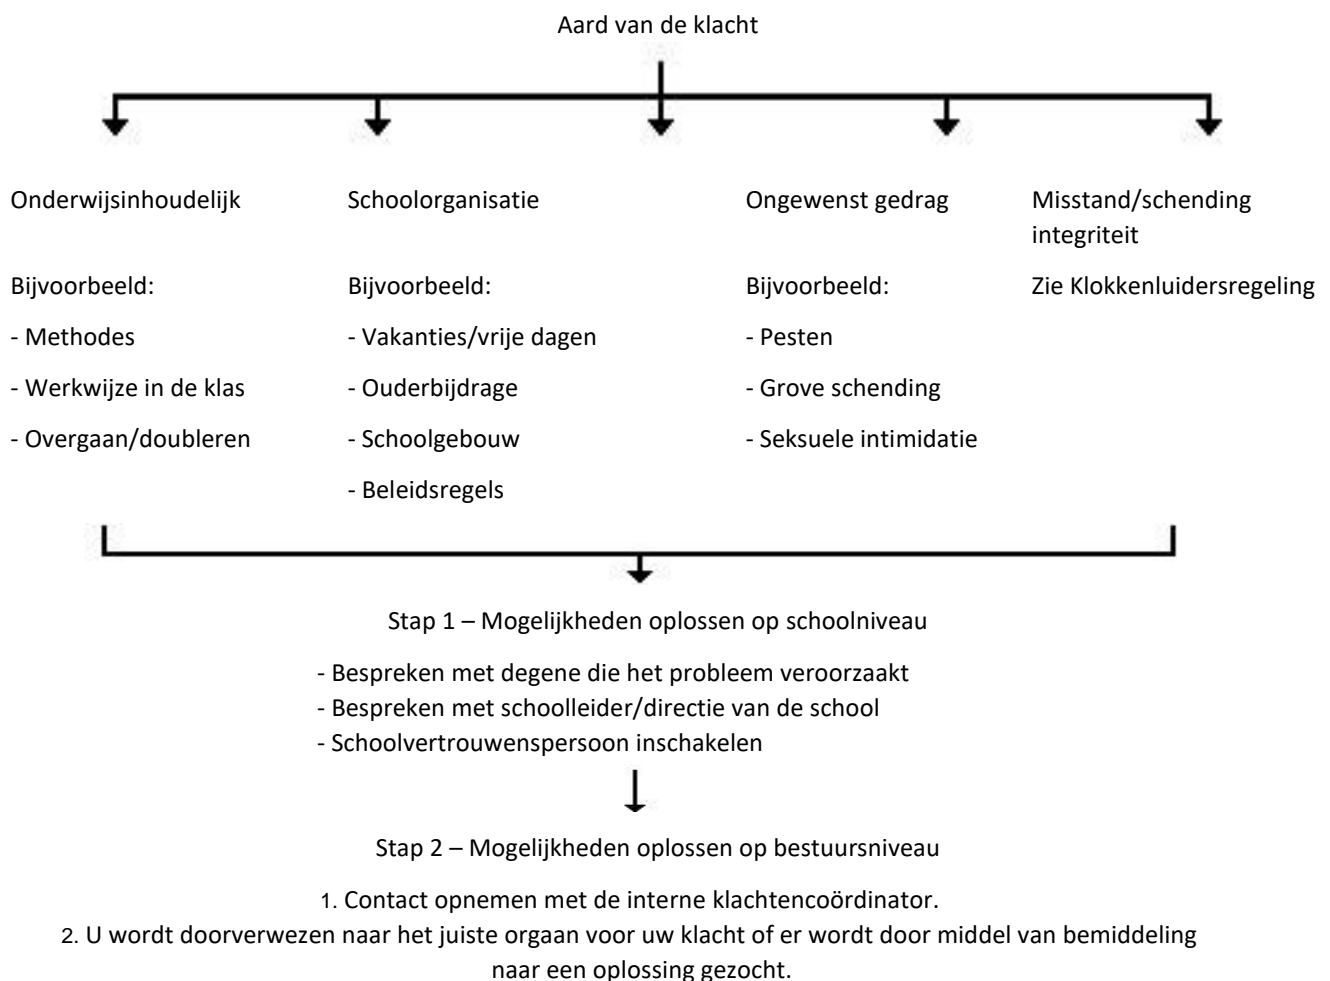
Aard van de klacht

Onderwijsinhoudelijk

Bijvoorbeeld:

- Methodes

- Werkwijze in de klas

- Overgaan/doubleren

Schoolorganisatie

Bijvoorbeeld:

- Vakanties/vrije dagen

- Ouderbijdrage

- Schoolgebouw

- Beleidsregels

Ongewenst gedrag

Bijvoorbeeld:

- Pesten

- Grove schending

- Seksuele intimidatie

Misstand/schending integriteit

Zie Klokkenluidersregeling

Stap 1 – Mogelijkheden oplossen op schoolniveau

- Bespreken met degene die het probleem veroorzaakt
- Bespreken met schoolleider/directie van de school
- Schoolvertrouwenspersoon inschakelen

Stap 2 – Mogelijkheden oplossen op bestuursniveau

1. Contact opnemen met de interne klachtencoördinator.
2. U wordt doorverwezen naar het juiste orgaan voor uw klacht of er wordt door middel van bemiddeling naar een oplossing gezocht.